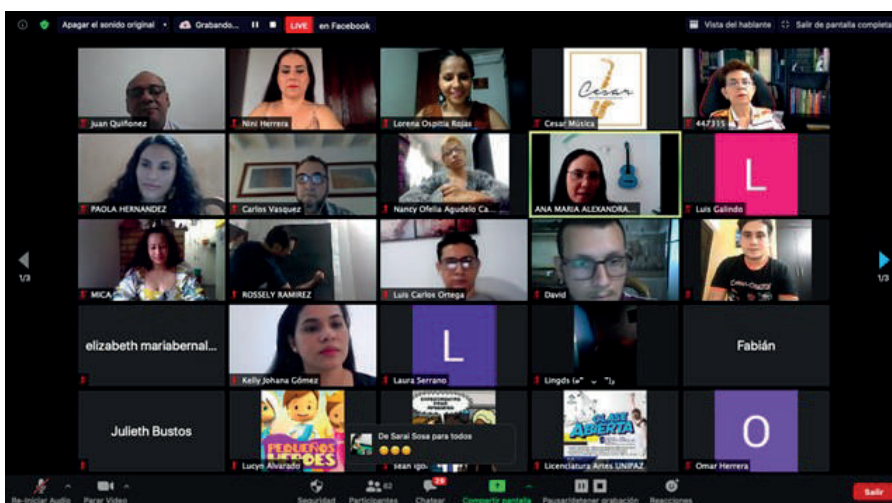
Apagar el sonido original Grabando... LIVE en Facebook

Vista del hablante Salir de pantalla completa

Juan Quiñonez

Nini Herrera

Lorena Ospitia Rojas

Cesar

Cesar Música

447315

PAOLA HERNANDEZ

Carlos Vasquez

Nancy Ofelia Agudelo Ca...

ANA MARIA ALEXANDRA...

L

Luis Galindo

1/3

MICA

ROSSELY RAMIREZ

Luis Carlos Ortega

David

elizabeth mariabernal...

Kelly Johana Gómez

L

Laura Serrano

Lingds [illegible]

Fabián

Julieth Bustos

PEQUEÑOS HÉROES

Lucyn Alvarado

Sean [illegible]

De Sarai Sosa para todos

CLASE ABIERTA

Licenciatura Artes UNIPAZ

O

Omar Herrera

Re-iniciar Audio

Parar Video

Seguridad

82

Participantes

20

Chatear

Compartir pantalla

Pausar/detener grabación

Reacciones

Salir